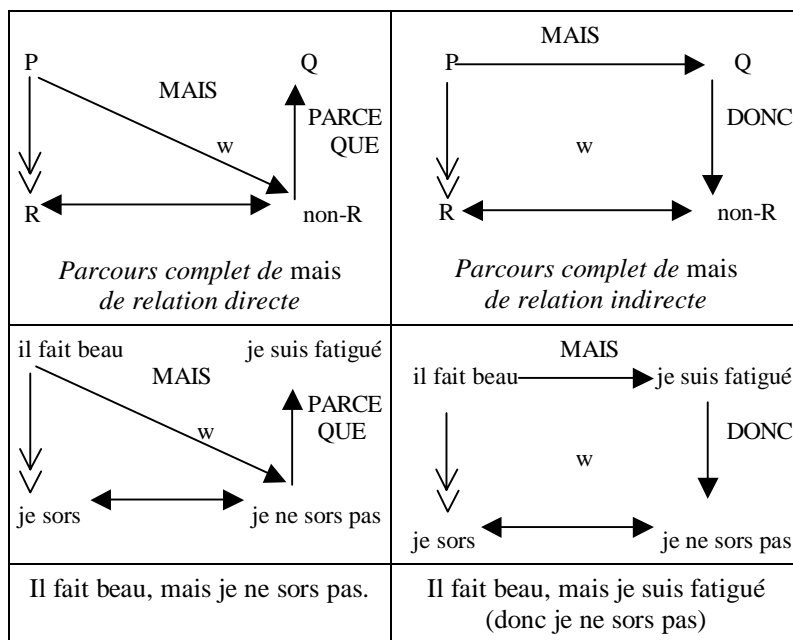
| P MAIS Q PARCE QUE w R non-R *Parcours complet de* mais *de relation directe* | MAIS P Q DONC w R non-R *Parcours complet de* mais *de relation indirecte* |
|---|---|
| il fait beau je suis fatigué MAIS PARCE QUE w je sors je ne sors pas | MAIS il fait beau je suis fatigué DONC w je sors je ne sors pas |
| Il fait beau, mais je ne sors pas. | Il fait beau, mais je suis fatigué (donc je ne sors pas) |